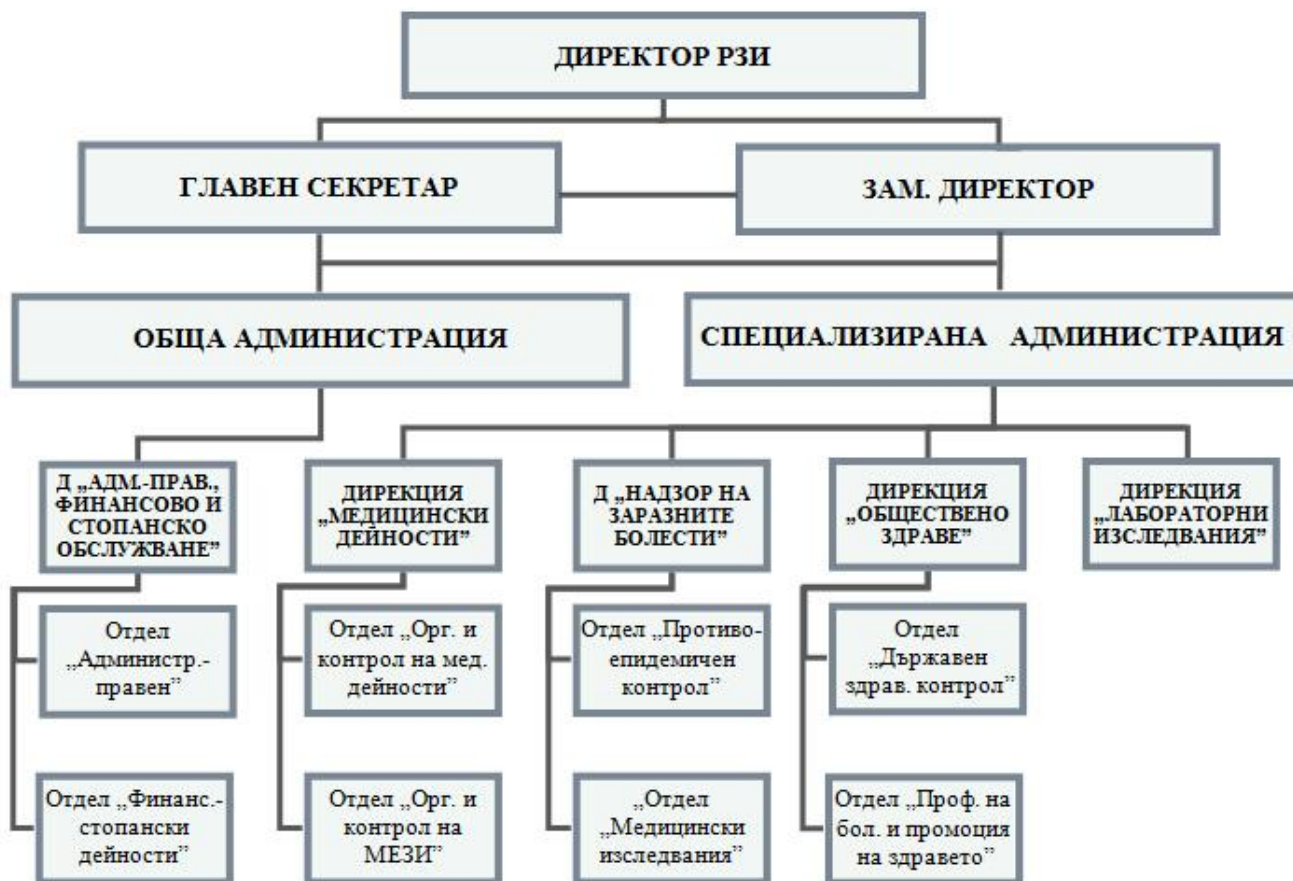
ДИРЕКТОР РЗИ

ГЛАВЕН СЕКРЕТАР

ЗАМ. ДИРЕКТОР

ОБЩА АДМИНИСТРАЦИЯ

СПЕЦИАЛИЗИРАНА АДМИНИСТРАЦИЯ

Д „АДМ.-ПРАВ., ФИНАНСОВО И СТОПАНСКО ОБСЛУЖВАНЕ"

Отдел „Администр.-правен"

Отдел „Финанс.-стопански дейности"

ДИРЕКЦИЯ „МЕДИЦИНСКИ ДЕЙНОСТИ"

Отдел „Орг. и контрол на мед. дейности"

Отдел „Орг. и контрол на МЕЗИ"

Д „НАДЗОР НА ЗАРАЗНИТЕ БОЛЕСТИ"

Отдел „Противоепидемичен контрол"

„Отдел „Медицински изследвания"

ДИРЕКЦИЯ „ОБЩЕСТВЕНО ЗДРАВЕ"

Отдел „Държавен здрав. контрол"

Отдел „Проф. на бол. и промоция на здравето"

ДИРЕКЦИЯ „ЛАБОРАТОРНИ ИЗСЛЕДВАНИЯ"